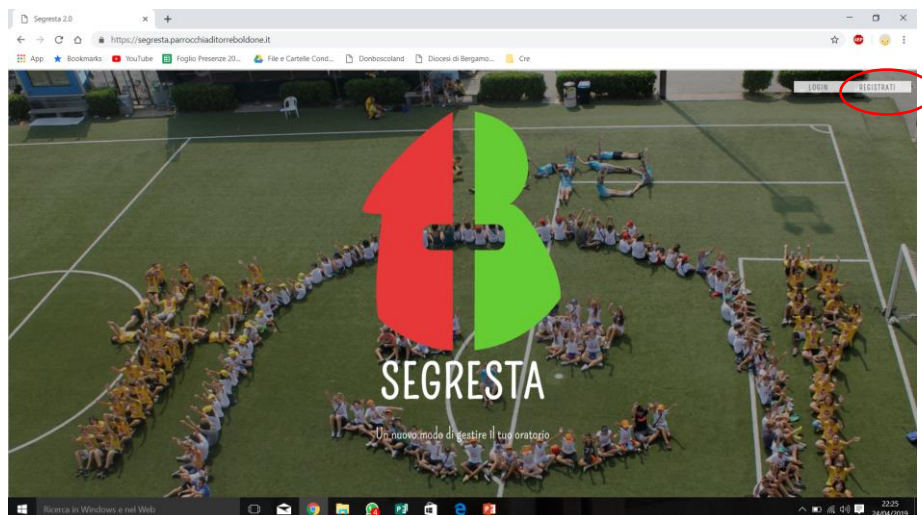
Segresta 2.0

https://segresta.parrocchiaditorreboldone.it

App Bookmarks YouTube Foglio Presenze 20... File e Cartelle Cond... Donboscoland Diocesi di Bergamo... Cre

LOGIN REGISTRATI

SEGRESTA

Un nuovo modo di gestire il tuo oratorio

Ricerca in Windows e nel Web

22:25
24/04/2019